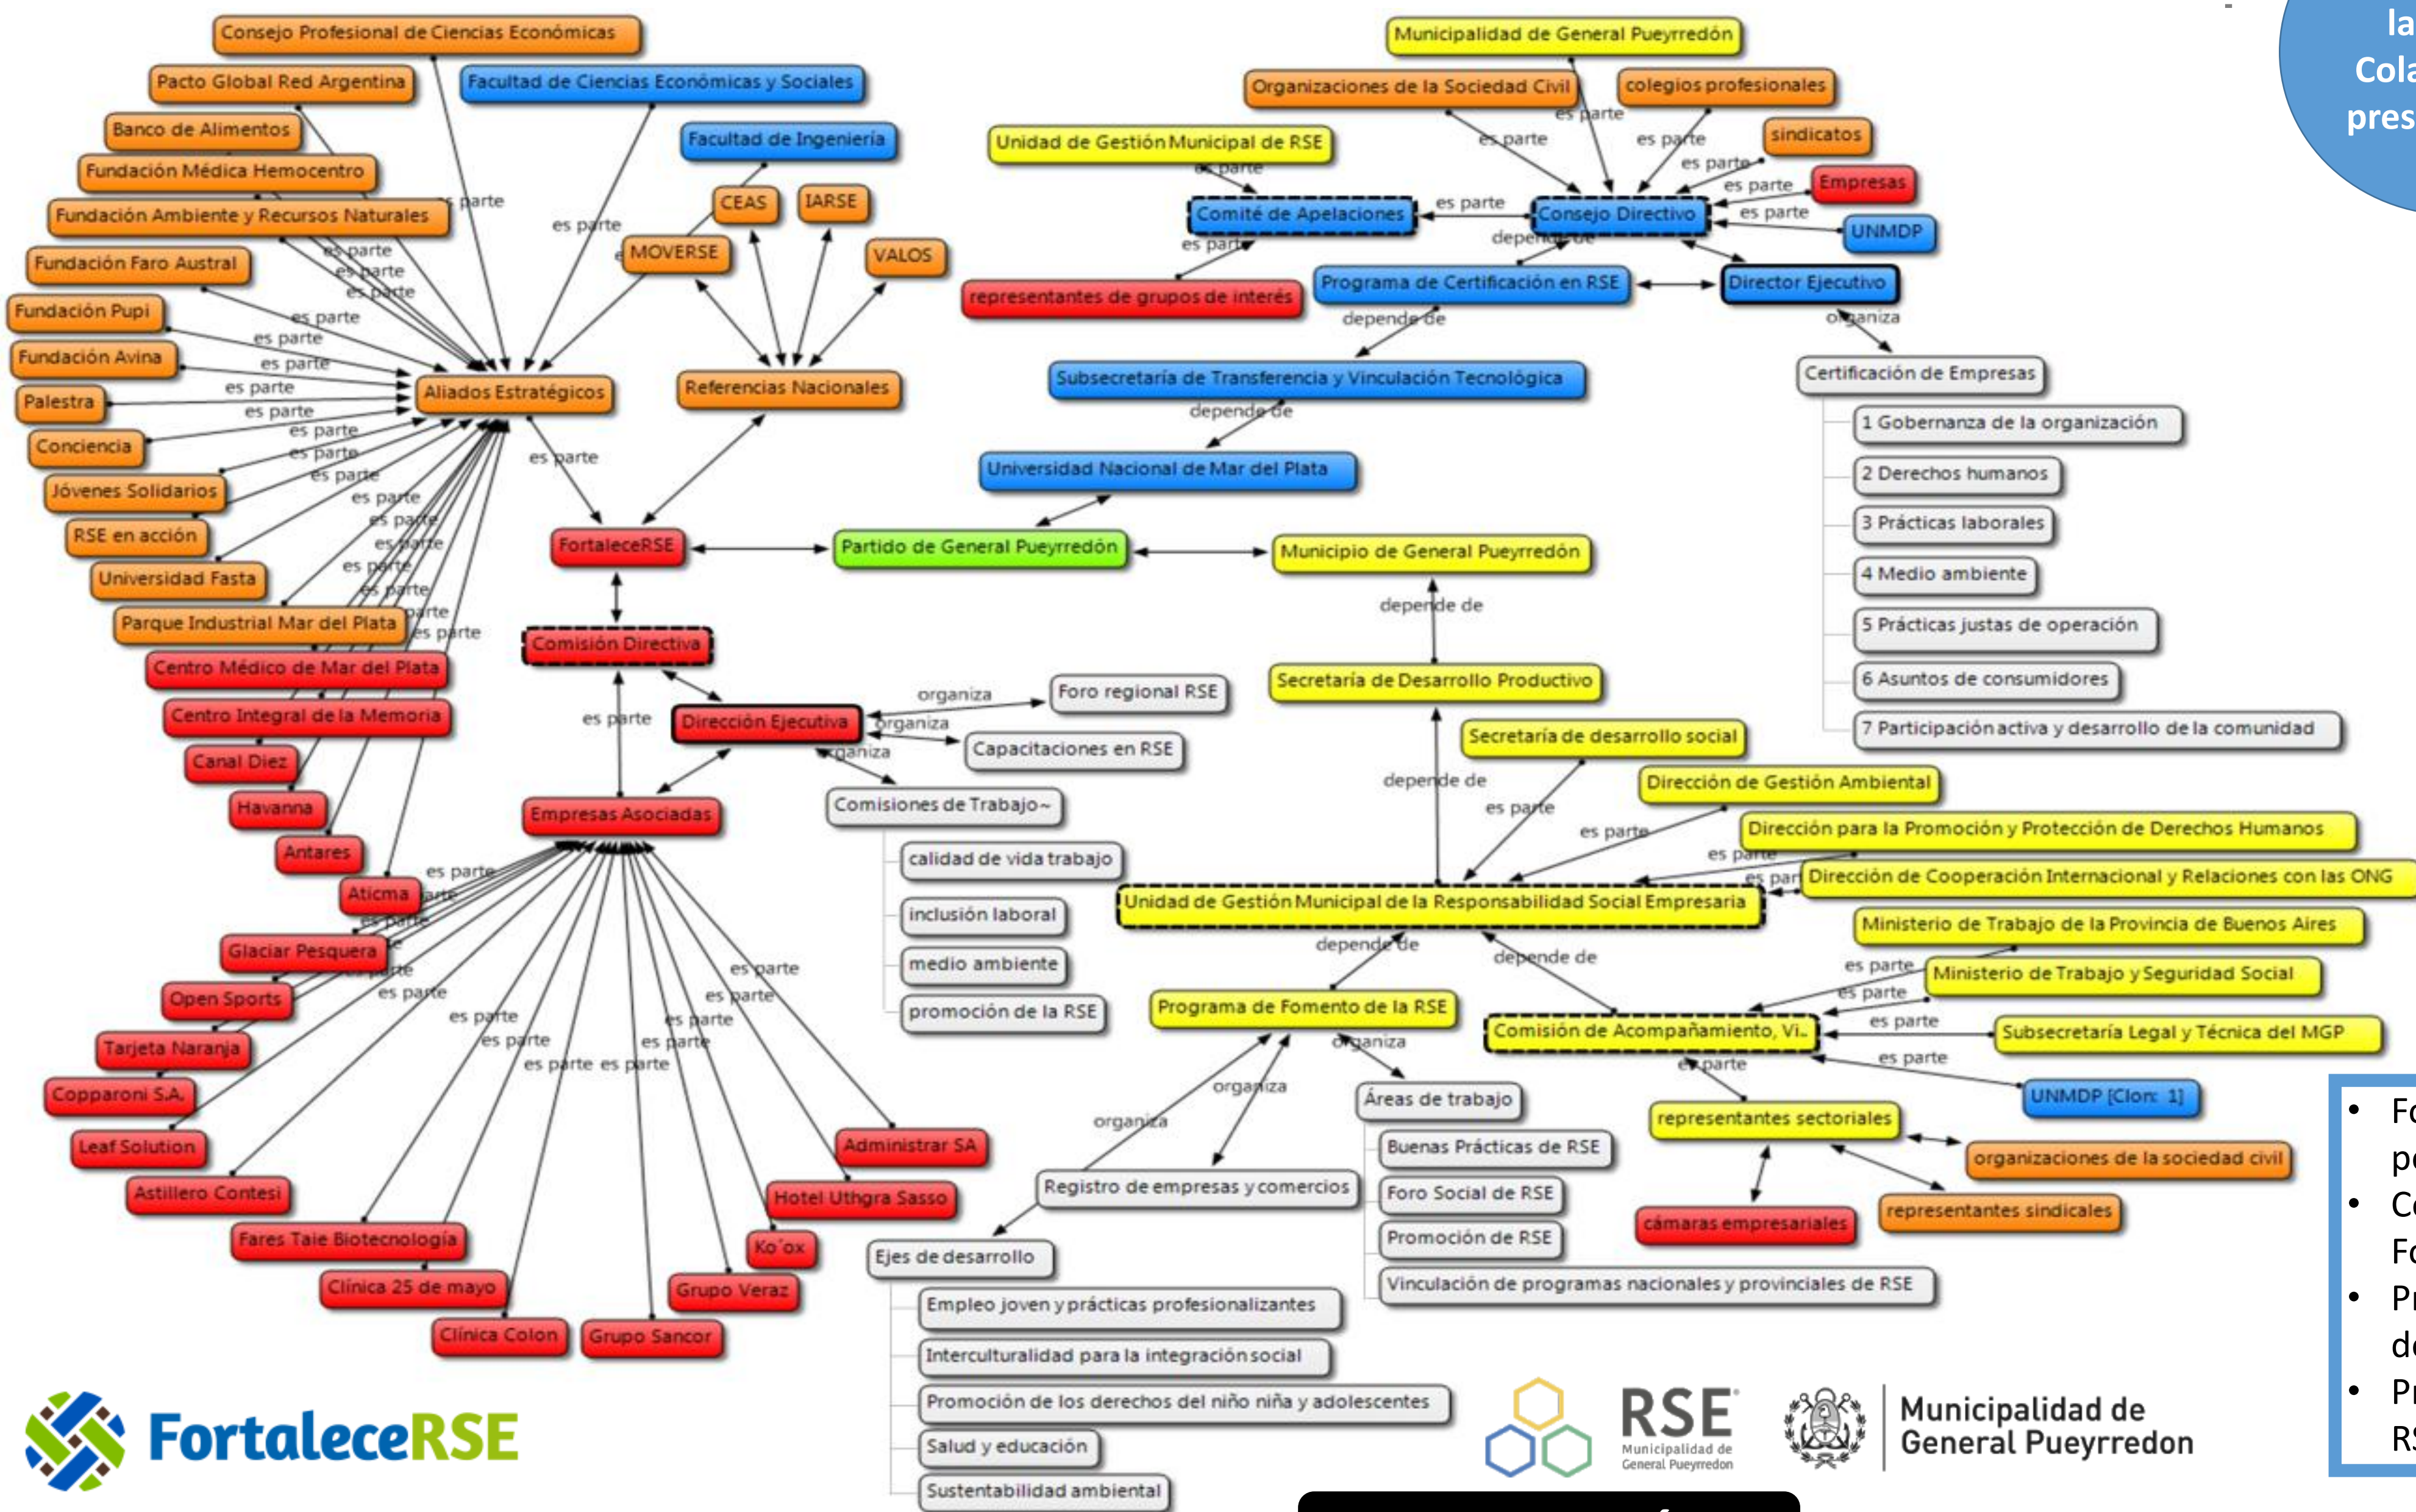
Consejo Profesional de Ciencias Económicas
Pacto Global Red Argentina
Facultad de Ciencias Económicas y Sociales
Banco de Alimentos
Facultad de Ingeniería
Fundación Médica Hemocentro
CEAS
IARSE
Fundación Ambiente y Recursos Naturales
MOVERSE
VALOS
Fundación Faro Austral
Fundación Pupi
Fundación Avina
Palestra
Conciencia
Jóvenes Solidarios
RSE en acción
Universidad Fasta
Parque Industrial Mar del Plata
Centro Médico de Mar del Plata
Centro Integral de la Memoria
Canal Diez
Havanna
Antares
Aticma
Glaciar Pesquera
Open Sports
Tarjeta Naranja
Copparoni S.A.
Leaf Solution
Astillero Contesi
Fares Taie Biotecnología
Clínica 25 de mayo
Clínica Colon
Grupo Sancor
Grupo Veraz
Ko'ox
Hotel Uthgra Sasso
Administrar SA
Aliados Estratégicos
Referencias Nacionales
FortaleceRSE
Comisión Directiva
Dirección Ejecutiva
Empresas Asociadas
Foro regional RSE
Capacitaciones en RSE
Comisiones de Trabajo
calidad de vida trabajo
inclusión laboral
medio ambiente
promoción de la RSE
organiza
es parte
depende de
Partido de General Pueyrredón
Municipio de General Pueyrredón
Universidad Nacional de Mar del Plata
Subsecretaría de Transferencia y Vinculación Tecnológica
Programa de Certificación en RSE
Director Ejecutivo
representantes de grupos de interés
Comité de Apelaciones
Consejo Directivo
Unidad de Gestión Municipal de RSE
Municipalidad de General Pueyrredón
Organizaciones de la Sociedad Civil
colegios profesionales
sindicatos
Empresas
UNMDP
Certificación de Empresas
1 Gobernanza de la organización
2 Derechos humanos
3 Prácticas laborales
4 Medio ambiente
5 Prácticas justas de operación
6 Asuntos de consumidores
7 Participación activa y desarrollo de la comunidad
Secretaría de Desarrollo Productivo
Secretaría de desarrollo social
Dirección de Gestión Ambiental
Dirección para la Promoción y Protección de Derechos Humanos
Dirección de Cooperación Internacional y Relaciones con las ONG
Unidad de Gestión Municipal de la Responsabilidad Social Empresaria
Ministerio de Trabajo de la Provincia de Buenos Aires
Ministerio de Trabajo y Seguridad Social
Subsecretaría Legal y Técnica del MGP
UNMDP [Clon: 1]
Programa de Fomento de la RSE
Comisión de Acompañamiento, Vi..
representantes sectoriales
organizaciones de la sociedad civil
cámaras empresariales
representantes sindicales
Áreas de trabajo
Buenas Prácticas de RSE
Foro Social de RSE
Promoción de RSE
Vinculación de programas nacionales y provinciales de RSE
Registro de empresas y comercios
Ejes de desarrollo
Empleo joven y prácticas profesionalizantes
Interculturalidad para la integración social
Promoción de los derechos del niño niña y adolescentes
Salud y educación
Sustentabilidad ambiental
FortaleceRSE
RSE Municipalidad de General Pueyrredon
Municipalidad de General Pueyrredon
la
Cola
pres
• Fo
pe
• Co
Fo
• Pr
de
• Pr
RS